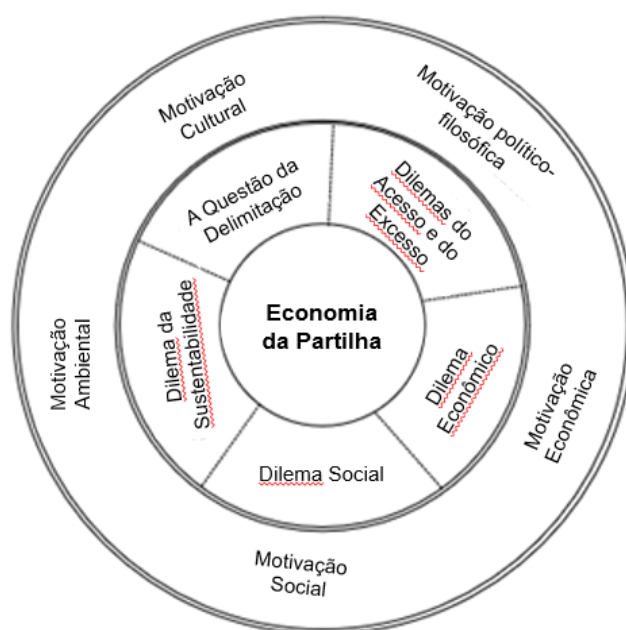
Motivação Cultural

Motivação político-filosófica

A Questão da Delimitação

Dilemas do Acesso e do Excesso

Economia da Partilha

Motivação Ambiental

Dilema da Sustentabilidade

Dilema Econômico

Motivação Econômica

Dilema Social

Motivação Social